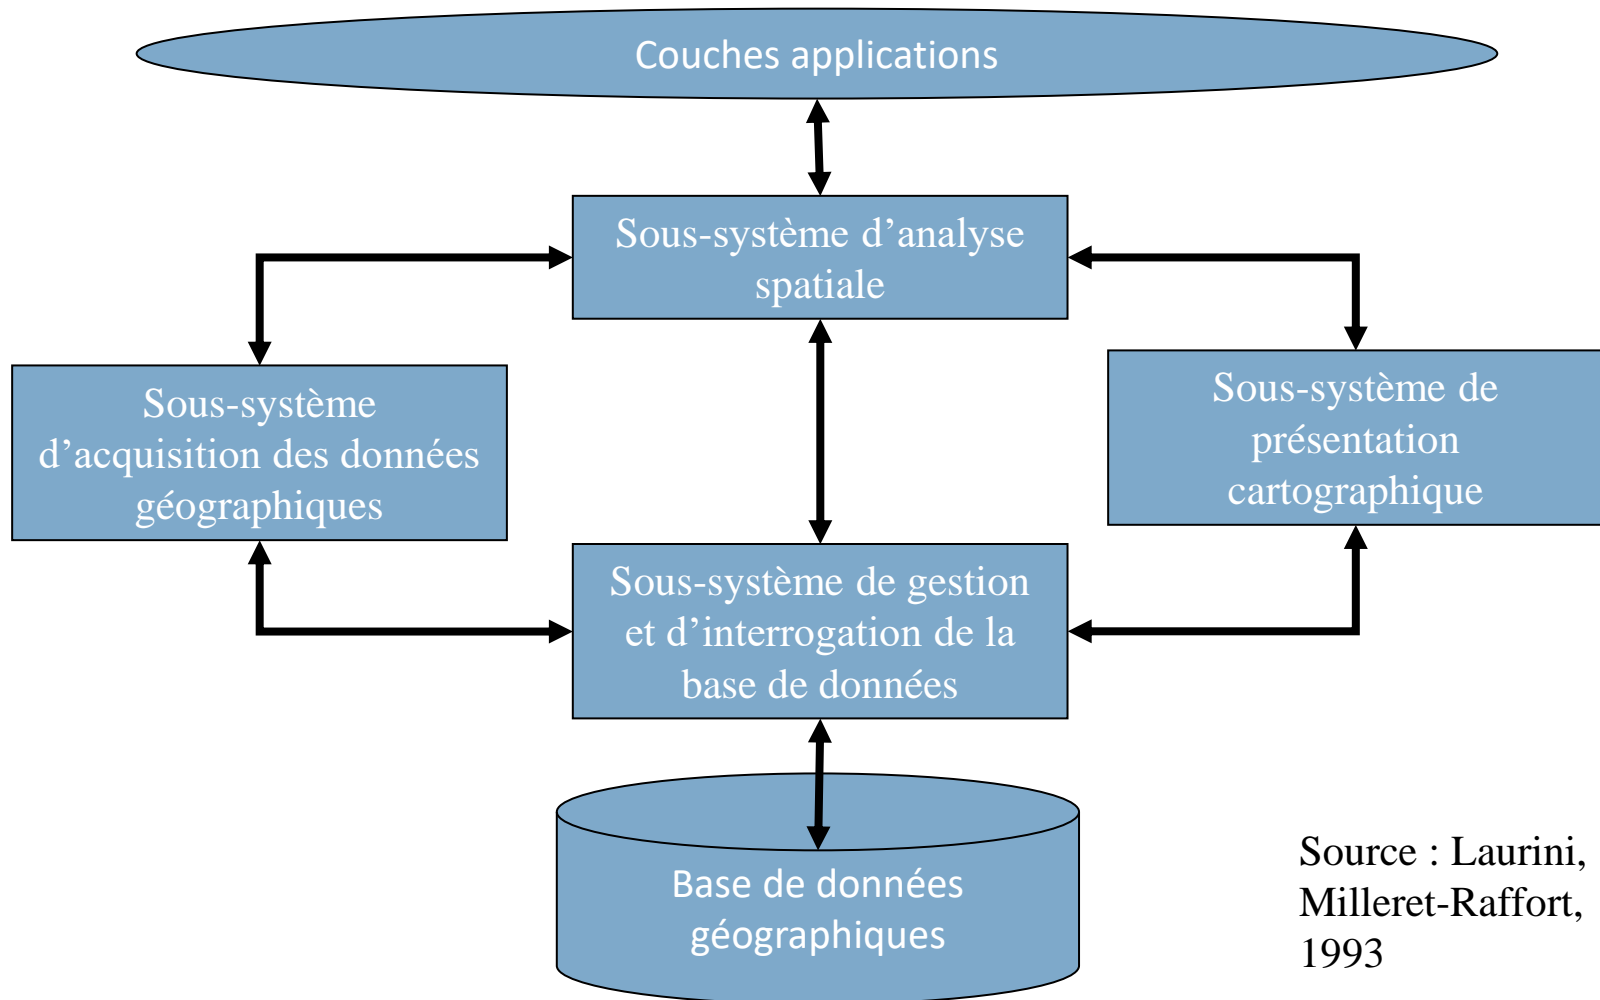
Couches applications

Sous-système d’analyse spatiale

Sous-système d’acquisition des données géographiques

Sous-système de présentation cartographique

Sous-système de gestion et d’interrogation de la base de données

Base de données géographiques

Source : Laurini, Milleret-Raffort, 1993